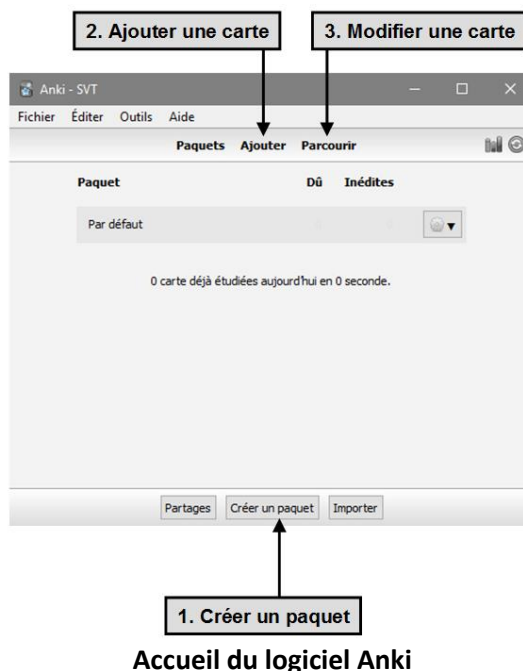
2. Ajouter une carte

3. Modifier une carte

Anki - SVT

Fichier Éditer Outils Aide

Paquets Ajouter Parcourir

Paquet Dû Inédites

Par défaut

0 carte déjà étudiées aujourd'hui en 0 seconde.

Partages Créer un paquet Importer

1. Créer un paquet

Accueil du logiciel Anki